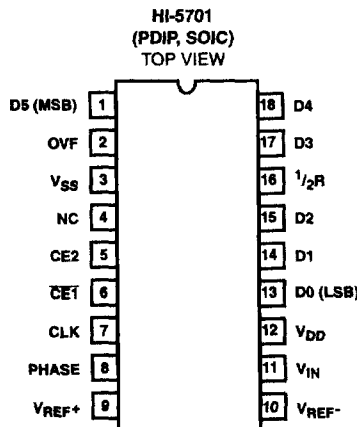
HI-5701
(PDIP, SOIC)
TOP VIEW

D5 (MSB) 1
OVF 2
$V_{SS}$ 3
NC 4
CE2 5
$\overline{CE1}$ 6
CLK 7
PHASE 8
$V_{REF}+$ 9

18 D4
17 D3
16 $^1/_2$R
15 D2
14 D1
13 D0 (LSB)
12 $V_{DD}$
11 $V_{IN}$
10 $V_{REF}-$